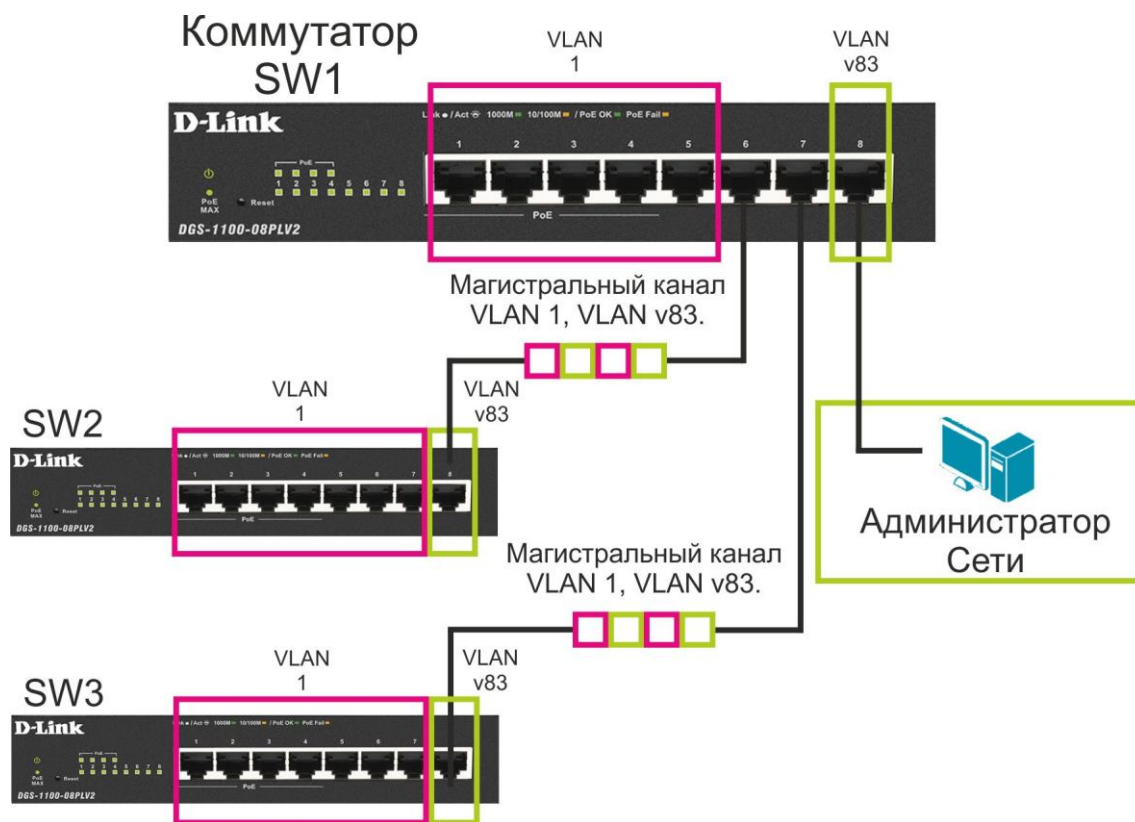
Коммутатор SW1

VLAN 1

VLAN v83

D-Link

Link ● / Act ◈ 1000M ▬ 10/100M ▬ / PoE OK ▬ PoE Fail ▬

1 2 3 4 5 6 7 8

PoE

PoE MAX

Reset

1 2 3 4 5 6 7 8

PoE

DGS-1100-08PLV2

Магистральный канал VLAN 1, VLAN v83.

SW2

VLAN 1

VLAN v83

D-Link

DGS-1100-08PLV2

Администратор Сети

Магистральный канал VLAN 1, VLAN v83.

SW3

VLAN 1

VLAN v83

D-Link

DGS-1100-08PLV2